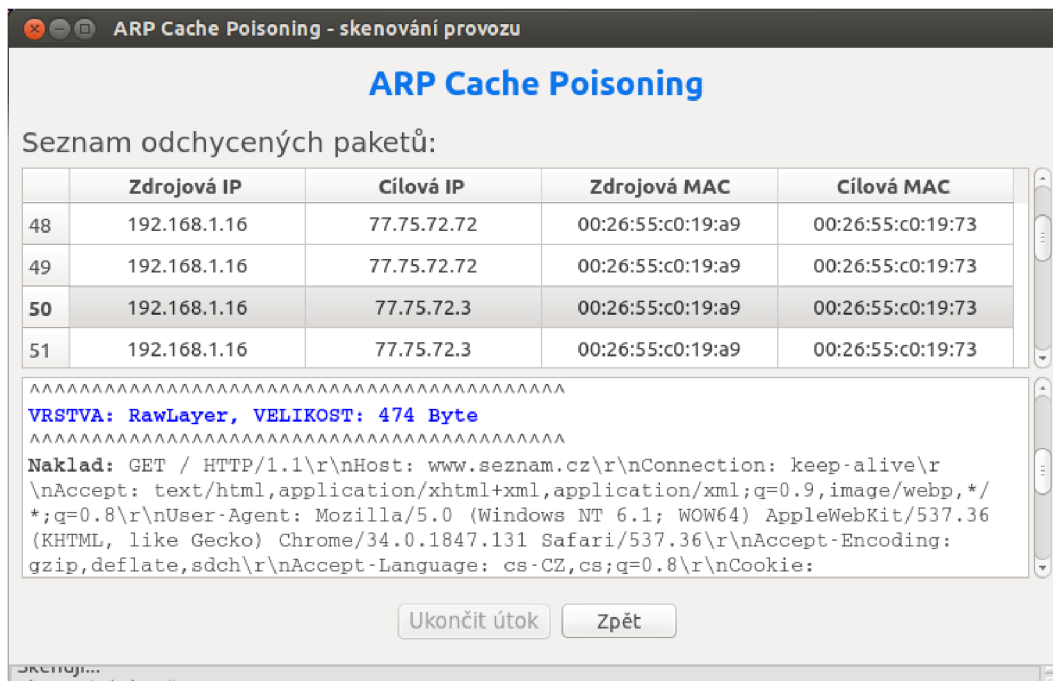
ARP Cache Poisoning - skenování provozu

ARP Cache Poisoning

Seznam odchycených paketů:

| | Zdrojová IP | Cílová IP | Zdrojová MAC | Cílová MAC |
|---|---|---|---|---|
| 48 | 192.168.1.16 | 77.75.72.72 | 00:26:55:c0:19:a9 | 00:26:55:c0:19:73 |
| 49 | 192.168.1.16 | 77.75.72.72 | 00:26:55:c0:19:a9 | 00:26:55:c0:19:73 |
| 50 | 192.168.1.16 | 77.75.72.3 | 00:26:55:c0:19:a9 | 00:26:55:c0:19:73 |
| 51 | 192.168.1.16 | 77.75.72.3 | 00:26:55:c0:19:a9 | 00:26:55:c0:19:73 |

^^^^^^^^^^^^^^^^^^^^^^^^^^^^^^^^^^^^^^^^^^^^^
VRSTVA: RawLayer, VELIKOST: 474 Byte
^^^^^^^^^^^^^^^^^^^^^^^^^^^^^^^^^^^^^^^^^^^^^
Naklad: GET / HTTP/1.1\r\nHost: www.seznam.cz\r\nConnection: keep-alive\r\nAccept: text/html,application/xhtml+xml,application/xml;q=0.9,image/webp,*/*;q=0.8\r\nUser-Agent: Mozilla/5.0 (Windows NT 6.1; WOW64) AppleWebKit/537.36 (KHTML, like Gecko) Chrome/34.0.1847.131 Safari/537.36\r\nAccept-Encoding: gzip,deflate,sdch\r\nAccept-Language: cs-CZ,cs;q=0.8\r\nCookie:

Ukončit útok Zpět

Skenuji...